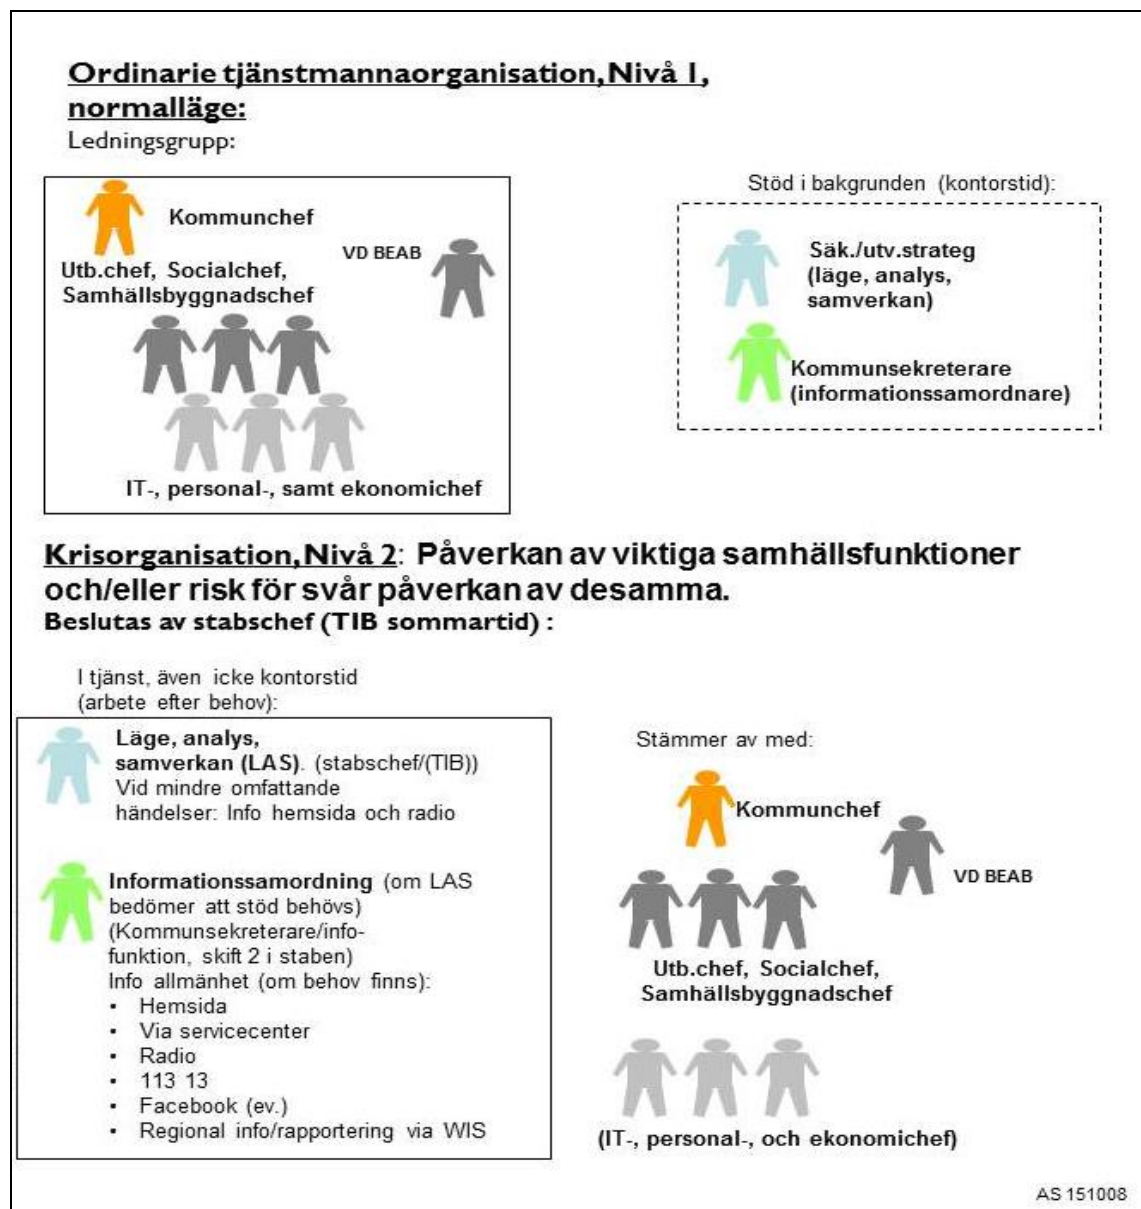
Ordinarie tjänstmannaorganisation, Nivå 1, normalläge:
Ledningsgrupp:

Kommunchef

VD BEAB

Utb.chef, Socialchef, Samhällsbyggnadschef

IT-, personal-, samt ekonomichef

Stöd i bakgrunden (kontorstid):

Säk./utv.strateg (läge, analys, samverkan)

Kommunsekreterare (informationssamordnare)

Krisorganisation, Nivå 2: Påverkan av viktiga samhällsfunktioner och/eller risk för svår påverkan av desamma.
Beslutas av stabschef (TIB sommartid) :

I tjänst, även icke kontorstid (arbete efter behov):

Läge, analys, samverkan (LAS). (stabschef/(TIB))
Vid mindre omfattande händelser: Info hemsida och radio

Informationssamordning (om LAS bedömer att stöd behövs) (Kommunsekreterare/info-funktion, skift 2 i staben)
Info allmänhet (om behov finns):
• Hemsida
• Via servicecenter
• Radio
• 113 13
• Facebook (ev.)
• Regional info/rapportering via WIS

Stämmer av med:

Kommunchef

VD BEAB

Utb.chef, Socialchef, Samhällsbyggnadschef

(IT-, personal-, och ekonomichef)

AS 151008